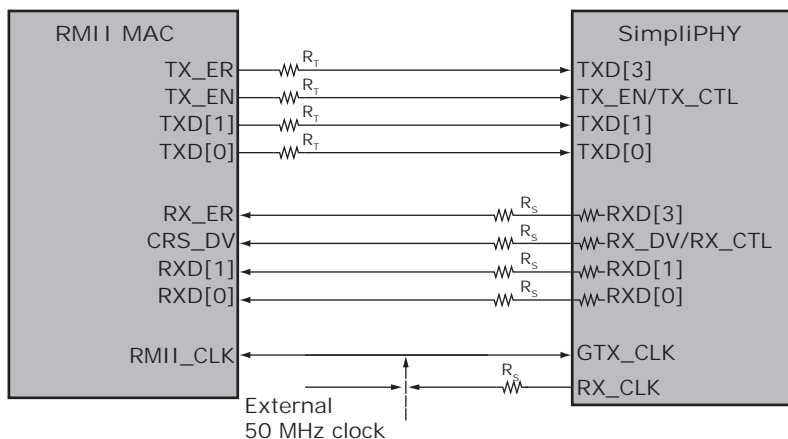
RMII MAC

TX_ER
TX_EN
TXD[1]
TXD[0]

RX_ER
CRS_DV
RXD[1]
RXD[0]

RMII_CLK

$R_T$
$R_T$
$R_T$
$R_T$

$R_S$
$R_S$
$R_S$
$R_S$

$R_S$

External
50 MHz clock

SimpliPHY

TXD[3]
TX_EN/TX_CTL
TXD[1]
TXD[0]

RXD[3]
RX_DV/RX_CTL
RXD[1]
RXD[0]

GTX_CLK
RX_CLK